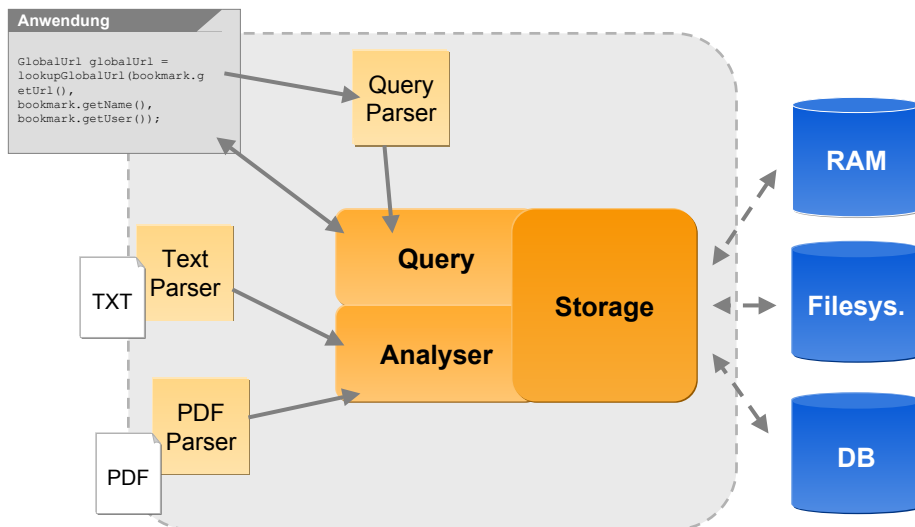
Anwendung

GlobalUrl globalUrl = lookupGlobalUrl(bookmark.getUrl(),
bookmark.getName(),
bookmark.getUser());

Query Parser

Query

Storage

Analyser

Text Parser

TXT

PDF Parser

PDF

RAM

Filesys.

DB